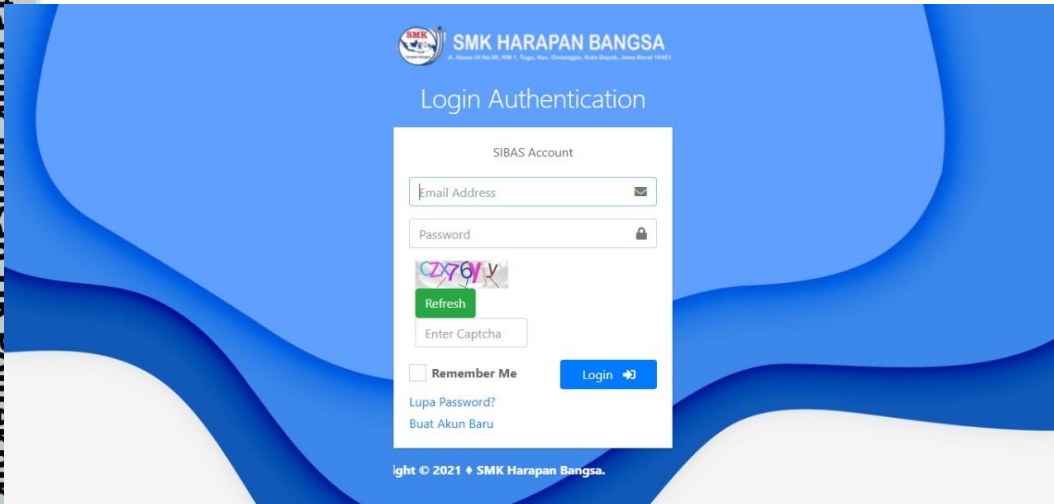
SMK

SMK HARAPAN BANGSA

Jl. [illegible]

Login Authentication

SIBAS Account

Email Address

Password

CZX76VY

Refresh

Enter Captcha

Remember Me

Login

Lupa Password?

Buat Akun Baru

ight © 2021 ♦ SMK Harapan Bangsa.